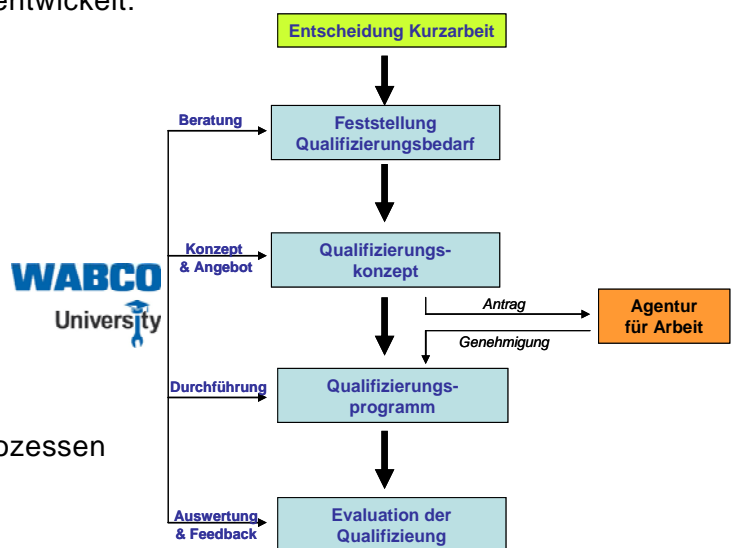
entwickelt:

Entscheidung Kurzarbeit

Beratung

Feststellung Qualifizierungsbedarf

Konzept & Angebot

Qualifizierungskonzept

Antrag

Agentur für Arbeit

Genehmigung

WABCO University

Durchführung

Qualifizierungsprogramm

ozessen

Auswertung & Feedback

Evaluation der Qualifizieung